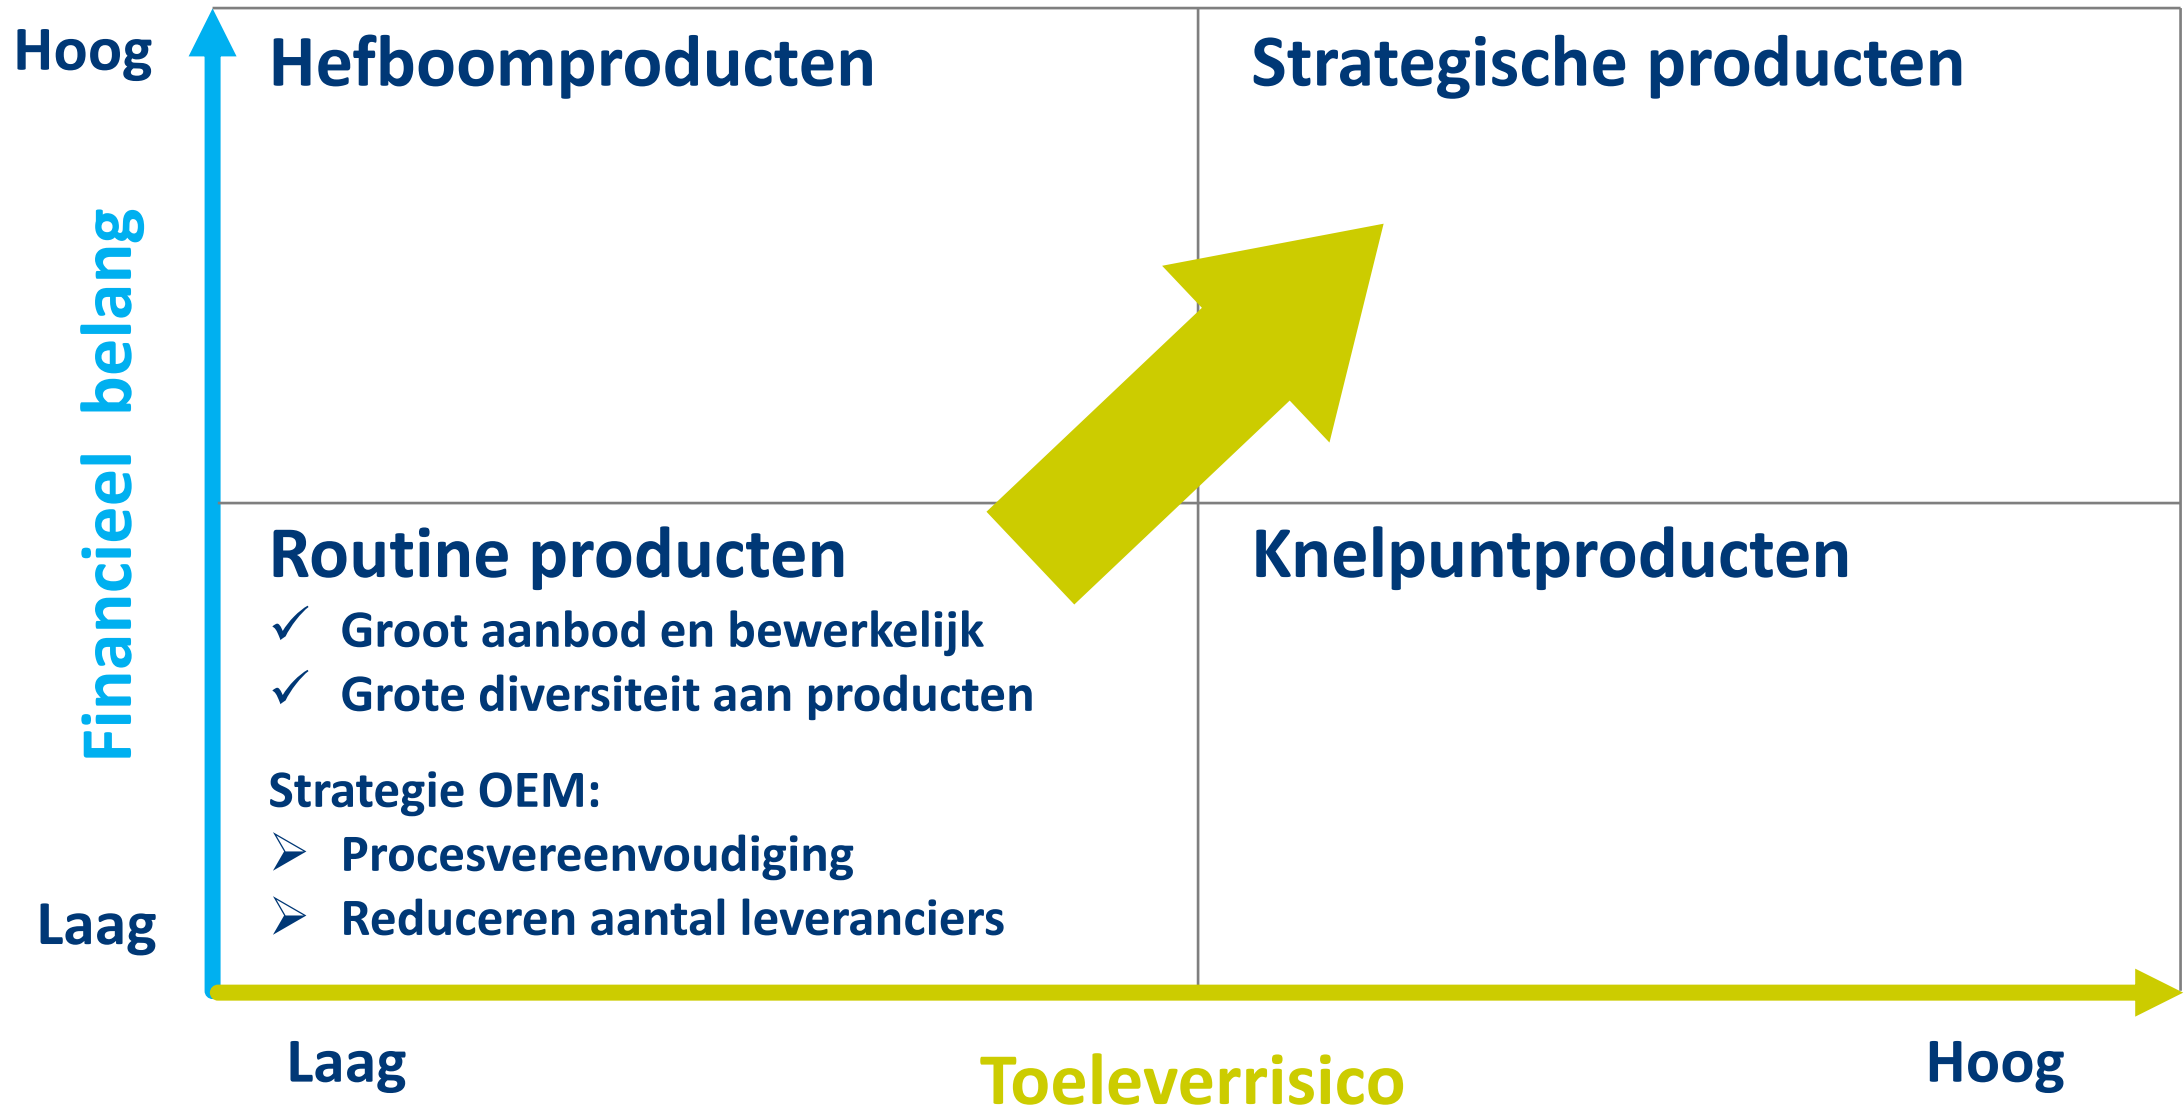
Hoog

Financieel belang

Laag

Hefboomproducten

Strategische producten

Routine producten
✓ Groot aanbod en bewerkelijk
✓ Grote diversiteit aan producten

Strategie OEM:
➢ Procesvereenvoudiging
➢ Reduceren aantal leveranciers

Knelpuntproducten

Laag

Toeleverrisico

Hoog